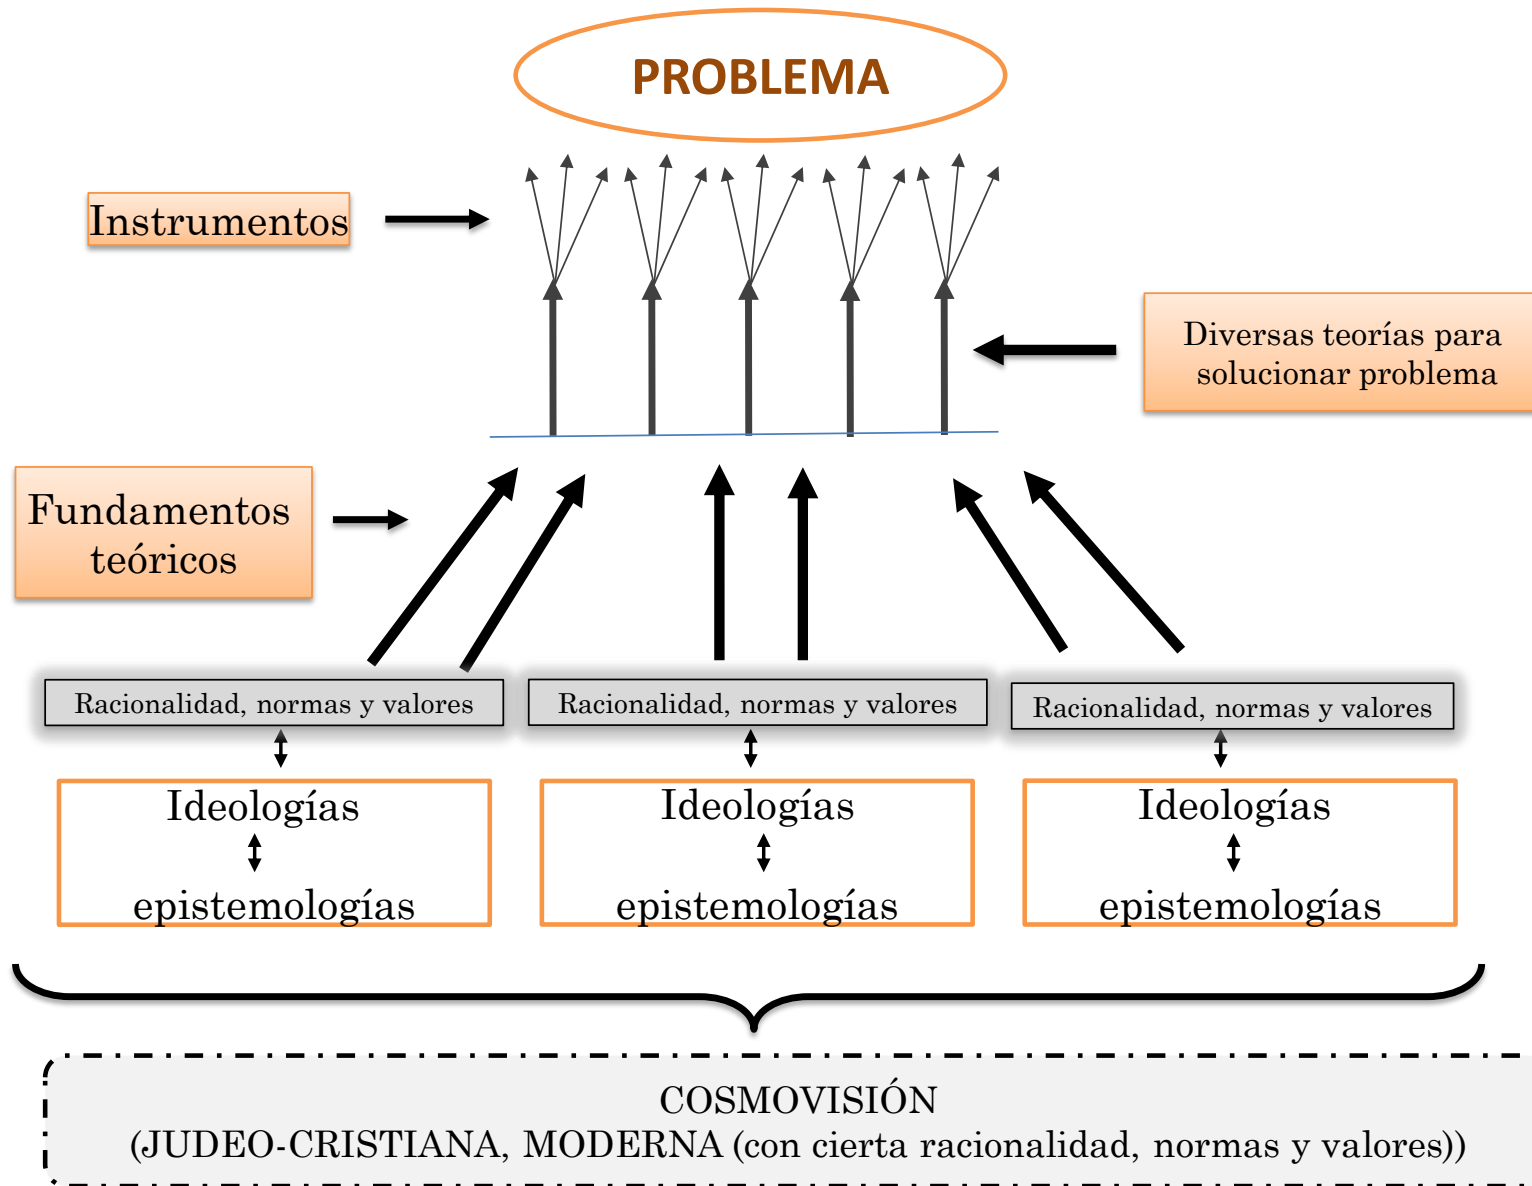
PROBLEMA

Instrumentos

Diversas teorías para solucionar problema

Fundamentos teóricos

Racionalidad, normas y valores

Racionalidad, normas y valores

Racionalidad, normas y valores

Ideologías
epistemologías

Ideologías
epistemologías

Ideologías
epistemologías

COSMOVISIÓN
(JUDEO-CRISTIANA, MODERNA (con cierta racionalidad, normas y valores))